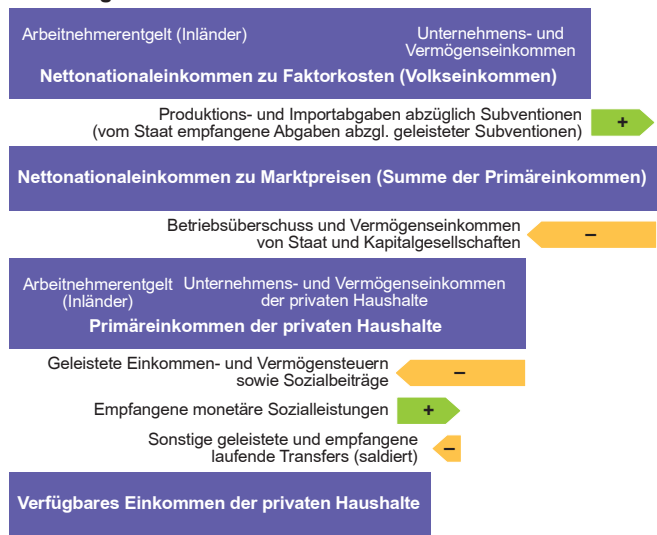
Arbeitnehmerentgelt (Inländer)

Unternehmens- und Vermögenseinkommen

Nettonationaleinkommen zu Faktorkosten (Volkseinkommen)

Produktions- und Importabgaben abzüglich Subventionen (vom Staat empfangene Abgaben abzgl. geleisteter Subventionen)

+

Nettonationaleinkommen zu Marktpreisen (Summe der Primäreinkommen)

Betriebsüberschuss und Vermögenseinkommen von Staat und Kapitalgesellschaften

–

Arbeitnehmerentgelt (Inländer)

Unternehmens- und Vermögenseinkommen der privaten Haushalte

Primäreinkommen der privaten Haushalte

Geleistete Einkommen- und Vermögensteuern sowie Sozialbeiträge

–

Empfangene monetäre Sozialleistungen

+

Sonstige geleistete und empfangene laufende Transfers (saldiert)

–

Verfügbares Einkommen der privaten Haushalte